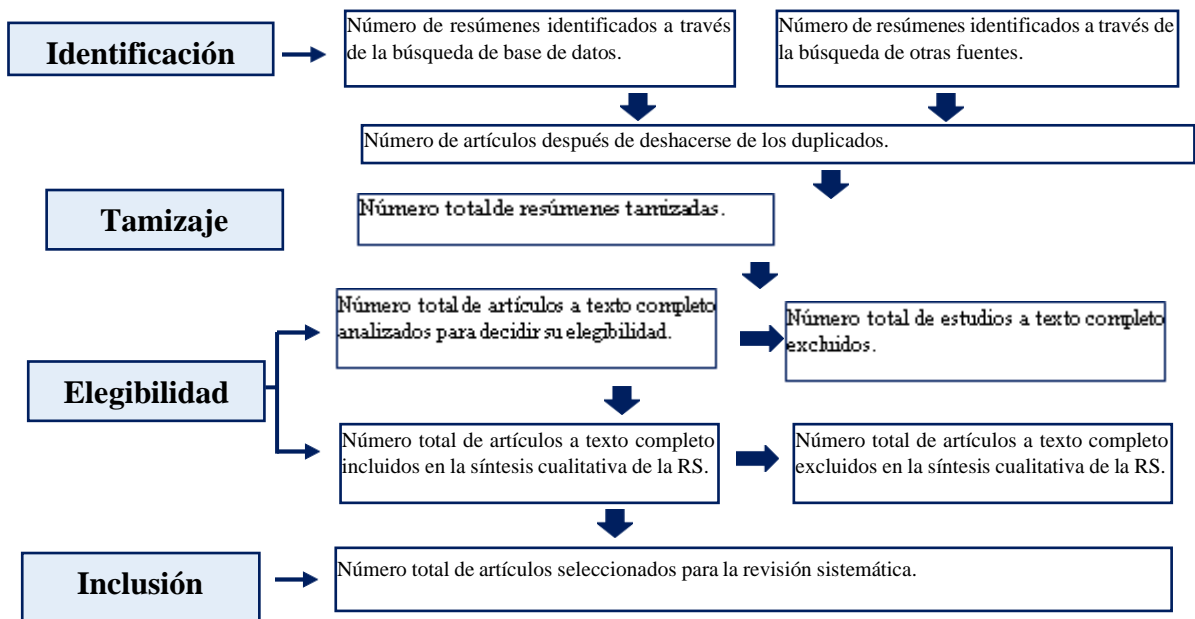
Identificación

Número de resúmenes identificados a través de la búsqueda de base de datos.

Número de resúmenes identificados a través de la búsqueda de otras fuentes.

Número de artículos después de deshacerse de los duplicados.

Tamizaje

Número total de resúmenes tamizadas.

Número total de artículos a texto completo analizados para decidir su elegibilidad.

Número total de estudios a texto completo excluidos.

Elegibilidad

Número total de artículos a texto completo incluidos en la síntesis cualitativa de la RS.

Número total de artículos a texto completo excluidos en la síntesis cualitativa de la RS.

Inclusión

Número total de artículos seleccionados para la revisión sistemática.